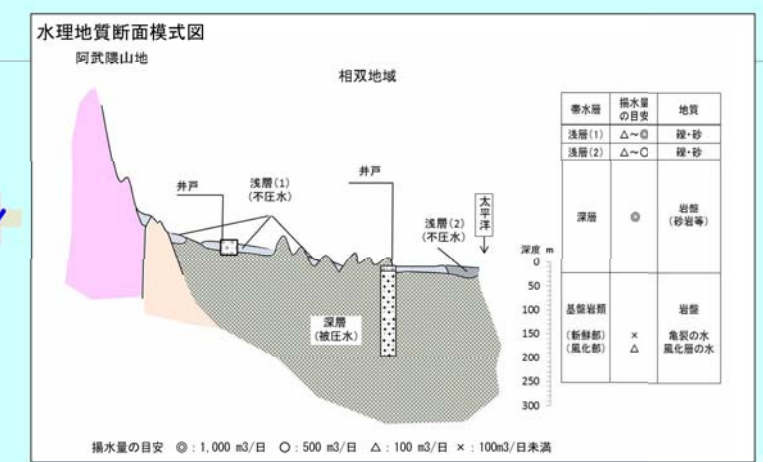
水理地質断面模式図

阿武隈山地

相双地域

井戸

浅層(1)
(不圧水)

井戸

太平洋

浅層(2)
(不圧水)

深層
(被圧水)

深度 m
0
50
100
150
200
250
300

| 帯水層 | 揚水量の目安 | 地質 |
|---|---|---|
| 浅層(1) | △～◎ | 礫・砂 |
| 浅層(2) | △～○ | 礫・砂 |
| 深層 | ◎ | 岩盤 (砂岩等) |
| 基盤岩類 (新鮮部) (風化部) | × △ | 岩盤 亀裂の水 風化層の水 |

揚水量の目安 ◎：1,000 m3/日 ○：500 m3/日 △：100 m3/日 ×：100m3/日未満